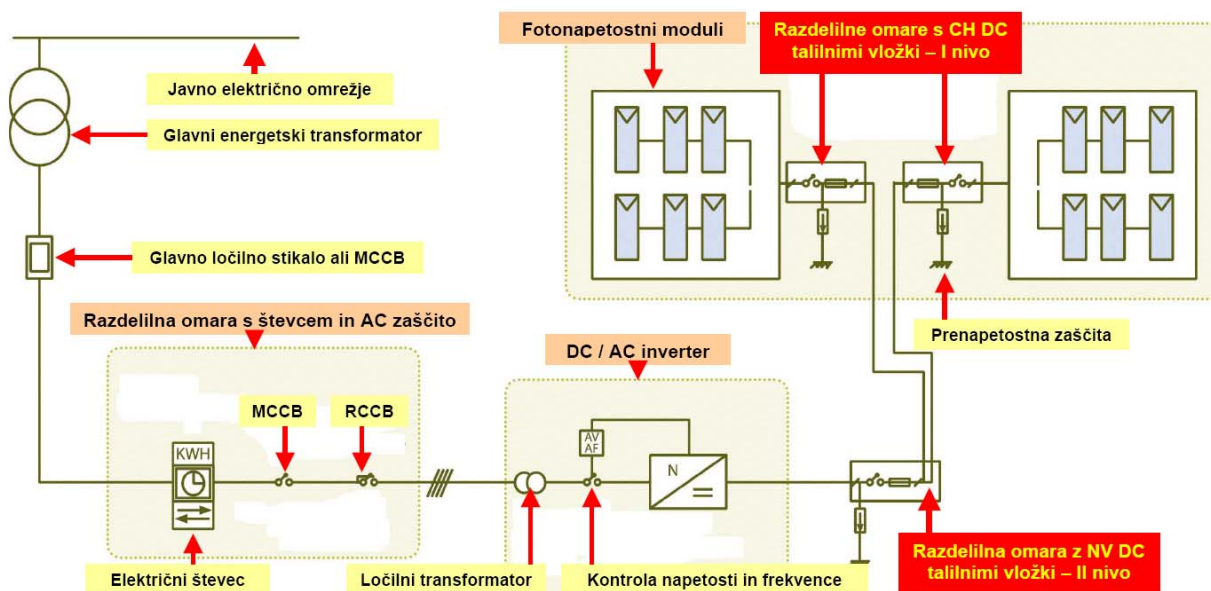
Fotonapetostni moduli

Razdelilne omare s CH DC talilnimi vložki – I nivo

Javno električno omrežje

Glavni energetski transformator

Glavno ločilno stikalo ali MCCB

Razdelilna omara s števcem in AC zaščito

Prenapetostna zaščita

DC / AC inverter

MCCB

RCCB

KWH

AV
AF

N

Razdelilna omara z NV DC talilnimi vložki – II nivo

Električni števec

Ločilni transformator

Kontrola napetosti in frekvence